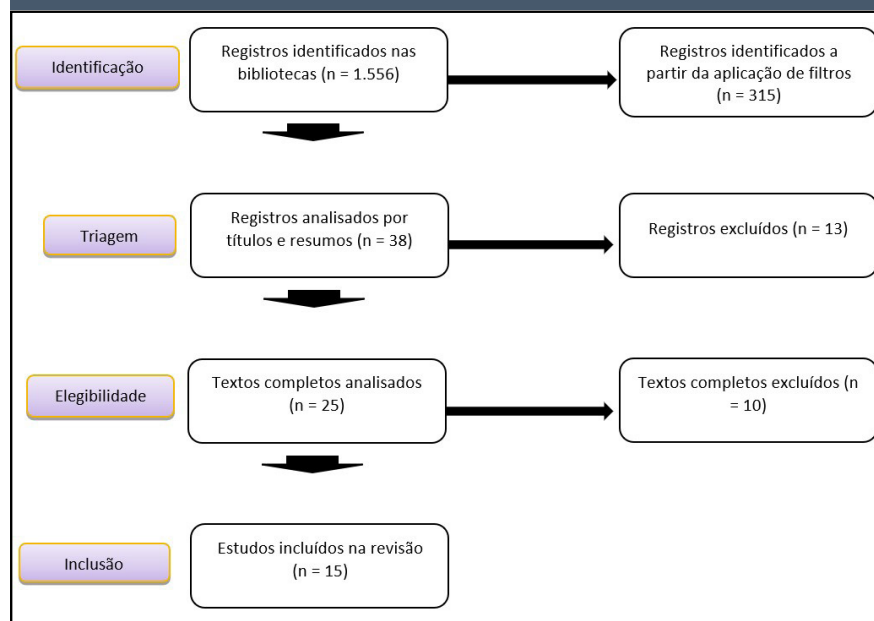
Identificação

Registros identificados nas bibliotecas (n = 1.556)

Registros identificados a partir da aplicação de filtros (n = 315)

Triagem

Registros analisados por títulos e resumos (n = 38)

Registros excluídos (n = 13)

Elegibilidade

Textos completos analisados (n = 25)

Textos completos excluídos (n = 10)

Inclusão

Estudos incluídos na revisão (n = 15)